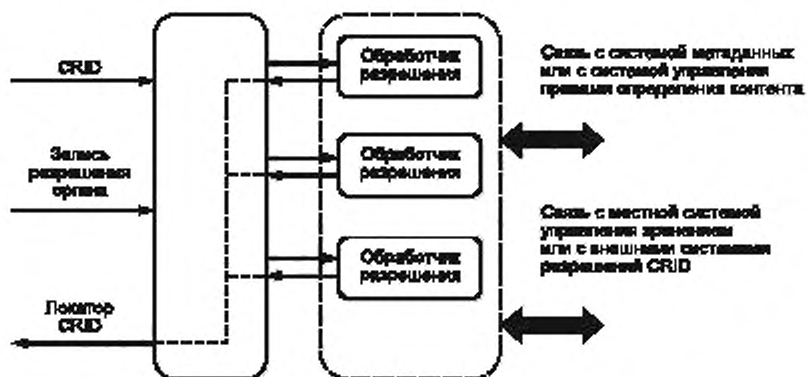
CRID

Запись разрешения органа

Локатор CRID

Обработчик разрешения

Обработчик разрешения

Обработчик разрешения

Связь с системой метаданных или с системой управления правами определения контента

Связь с местной системой управления хранением или с внешними системами разрешений CRID